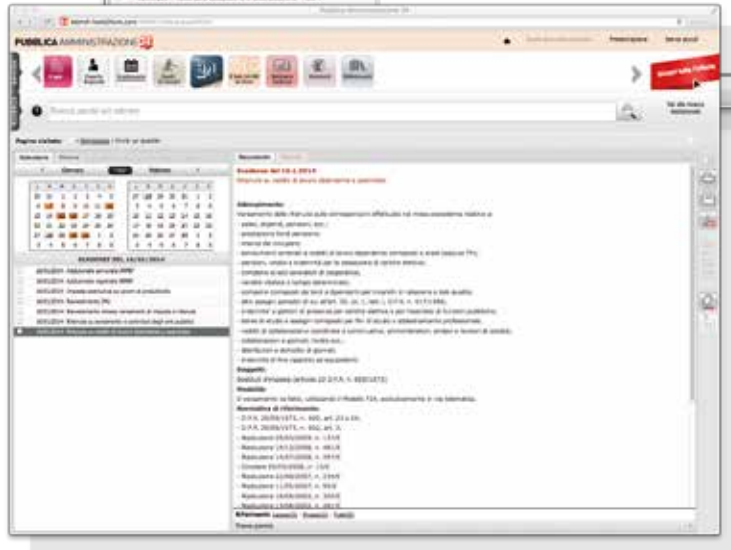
Pubblica Amministrazione 24

PUBBLICA AMMINISTRAZIONE 24

Presentazione

Esci

Cerca parole nel database

Pagina visitata:

Scadenza del 16-1-2014

Ritenute su redditi di lavoro dipendente e assimilati

Adempimento:

Versamento delle ritenute sulle corresponsioni effettuate nel mese precedente relative a:

Soggetti:

Modalità:

Il versamento va fatto, utilizzando il Modello F24, esclusivamente in via telematica.

Normativa di riferimento:

- D.P.R. 29/09/1973, n. 600, art. 23 e ss.

- D.P.R. 29/09/1973, n. 602, art. 3

SCADENZE DEL 16/01/2014

16/01/2014 Addizionale comunale IRPEF

16/01/2014 Addizionale regionale IRPEF

16/01/2014 Imposta sostitutiva su premi di produttività

16/01/2014 Versamento IVA

16/01/2014 Versamento misure compensative

16/01/2014 Ritenute su redditi di lavoro dipendente e assimilati

Riferimenti